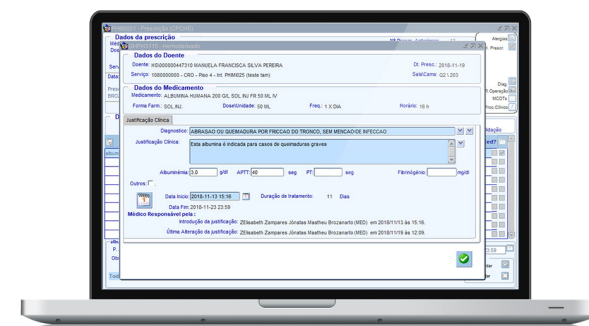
Dados da prescrição

Dados do Doente

Doente: HSI000000447310 MANUELA FRANCISCA SILVA PEREIRA

Dt. Presc.: 2018-11-19

Serviço: 1080000000 - CRO - Piso 4 - Int. PHMI025 (testo tam)

Sala/Cama: Q2 | 203

Dados do Medicamento

Medicamento: ALBUMINA HUMANA 200 G/L SOL INJ FR 50 ML IV

Forma Farm.: SOL INJ.

Dose/Unidade: 50 ML

Freq.: 1 X DIA

Horário: 16 h

Justificação Clínica

Diagnóstico: ABRASAO OU QUEIMADURA POR FRICCAO DO TRONCO, SEM MENCAO DE INFECCAO

Justificação Clínica: Esta albumina é indicada para casos de queimaduras graves

Albuminémia: 3.0 g/dl

APTT: 40 seg

PT: seg

Fibrinogénio: mg/dl

Outros:

Data Início: 2018-11-13 15:16

Duração de tratamento: 11 Dias

Data Fim: 2018-11-23 23:59

Médico Responsável pela :

Introdução da justificação: ZElisabeth Zampares Jónatas Mattheu Brozanarlo (MED) em 2018/11/13 às 15:16.

Última Alteração da justificação: ZElisabeth Zampares Jónatas Mattheu Brozanarlo (MED) em 2018/11/19 às 12:09.

Alergias

Presc.

Dias

Operação

MCDTs

Proc.Clínico